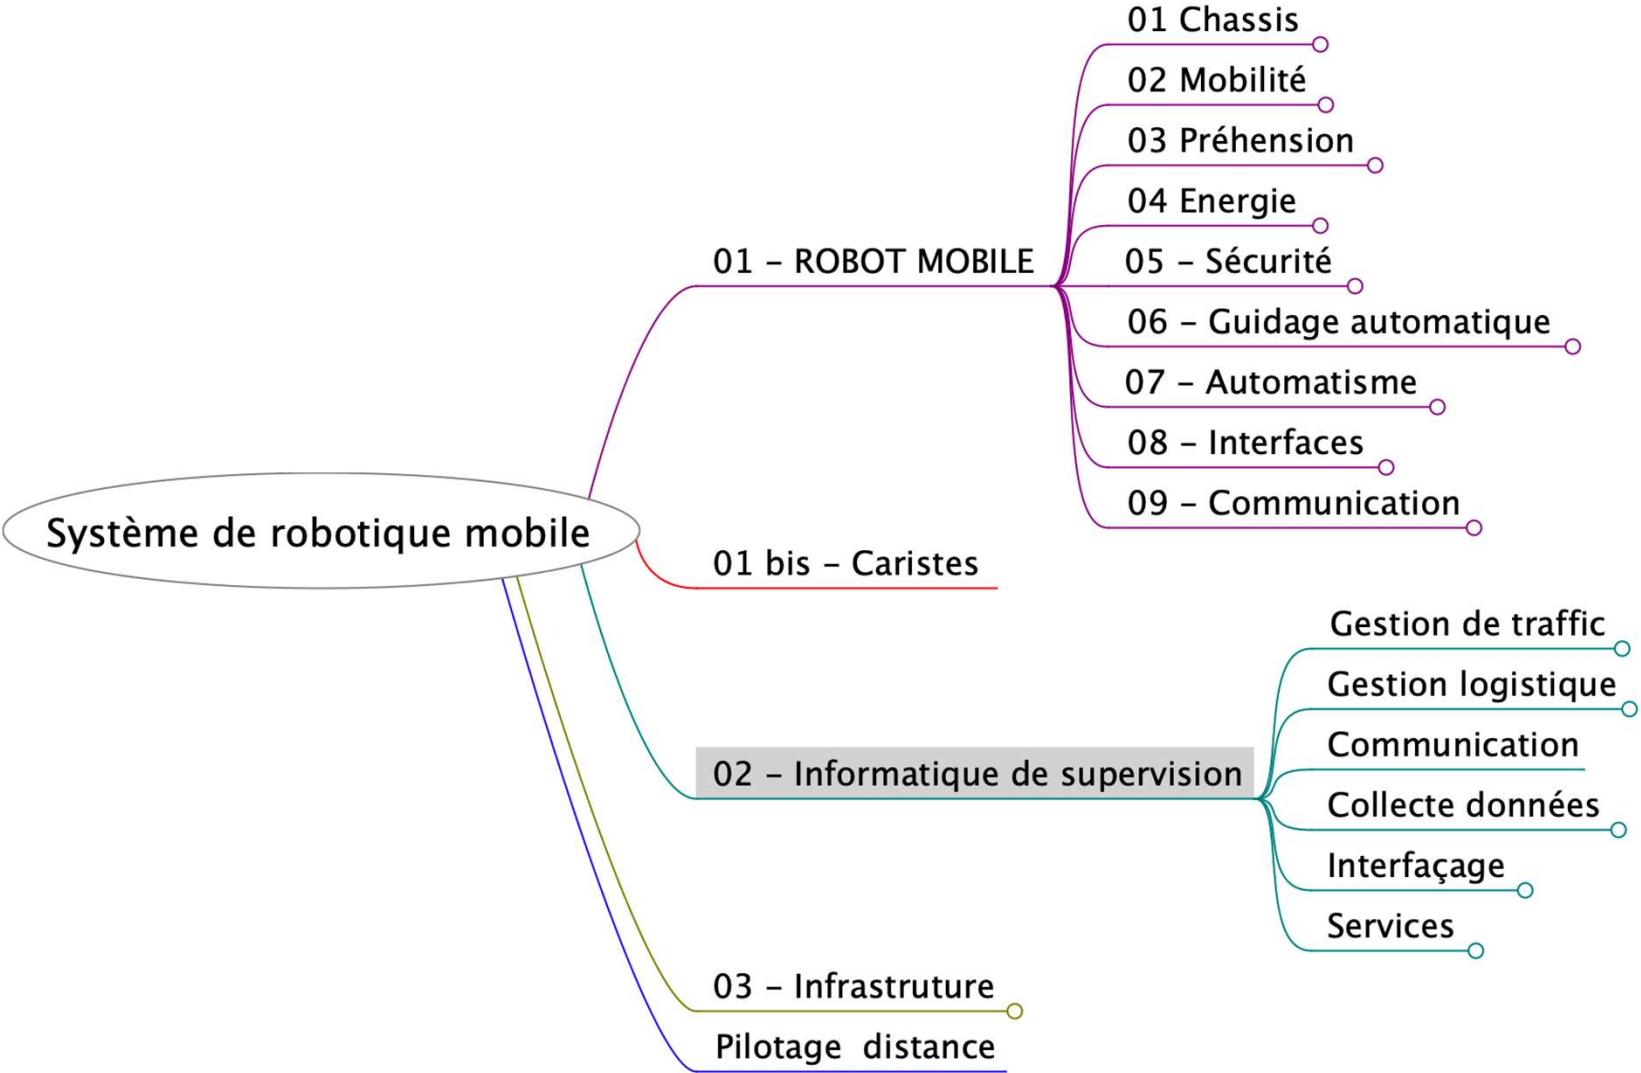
Système de robotique mobile

01 – ROBOT MOBILE

01 Chassis
02 Mobilité
03 Préhension
04 Energie
05 – Sécurité
06 – Guidage automatique
07 – Automatisme
08 – Interfaces
09 – Communication

01 bis – Caristes

02 – Informatique de supervision

Gestion de traffic
Gestion logistique
Communication
Collecte données
Interfaçage
Services

03 – Infrastruture

Pilotage distance